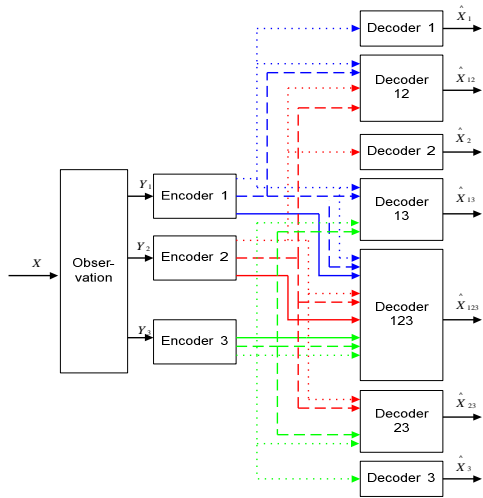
Decoder 1
$\hat{X}_1$
Decoder 12
$\hat{X}_{12}$
Decoder 2
$\hat{X}_2$
Decoder 13
$\hat{X}_{13}$
$Y_1$
Encoder 1
$X$
Observation
$Y_2$
Encoder 2
Decoder 123
$\hat{X}_{123}$
$Y_3$
Encoder 3
Decoder 23
$\hat{X}_{23}$
Decoder 3
$\hat{X}_3$